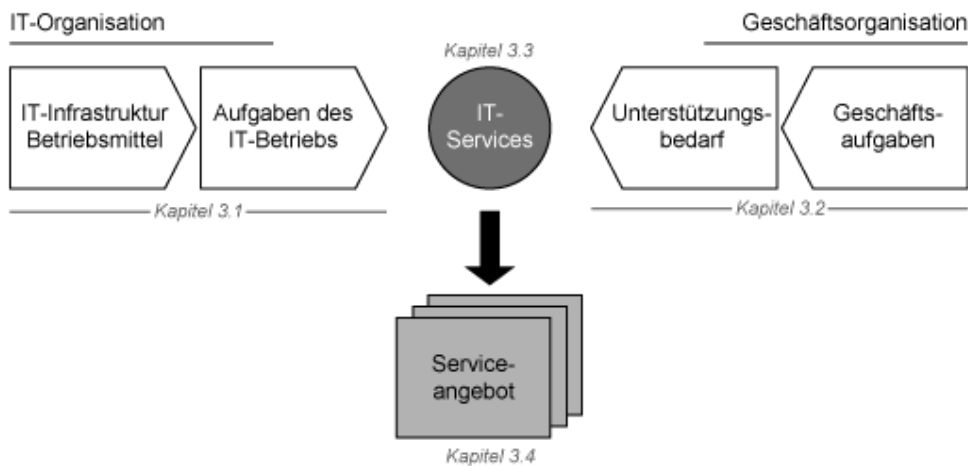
IT-Organisation

Geschäftsorganisation

IT-Infrastruktur Betriebsmittel

Aufgaben des IT-Betriebs

Kapitel 3.3

IT-Services

Unterstützungsbedarf

Geschäftsaufgaben

Kapitel 3.1

Kapitel 3.2

Serviceangebot

Kapitel 3.4